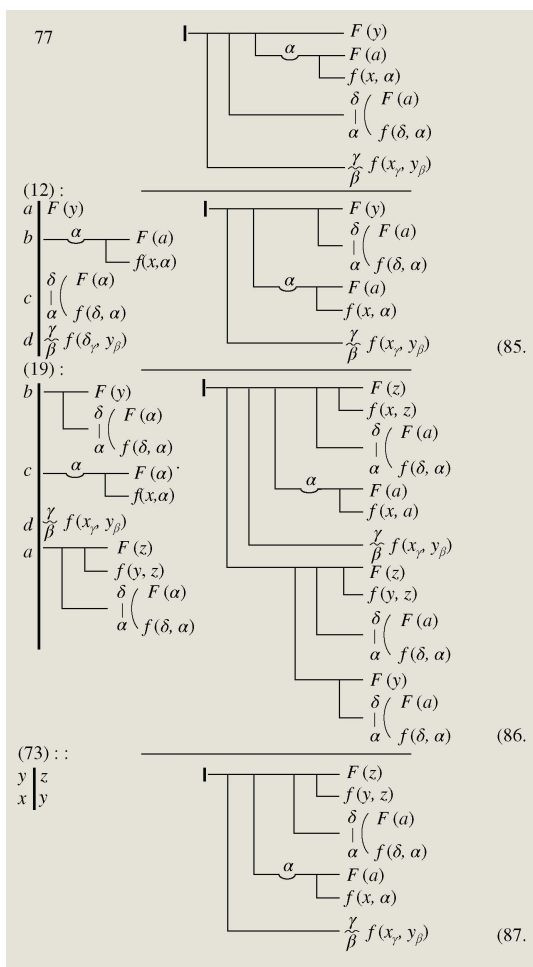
77

$F(y)$
$\alpha$
$F(a)$
$f(x, \alpha)$
$\delta$
$F(a)$
$\alpha$
$f(\delta, \alpha)$
$\frac{\gamma}{\beta} f(x_\gamma, y_\beta)$

(12) :
$a$ | $F(y)$
$b$ | $\alpha$ $F(a)$ $f(x,\alpha)$
$c$ | $\delta$ $F(\alpha)$ $\alpha$ $f(\delta, \alpha)$
$d$ | $\frac{\gamma}{\beta} f(\delta_\gamma, y_\beta)$

$F(y)$
$\delta$
$F(a)$
$\alpha$
$f(\delta, \alpha)$
$\alpha$
$F(a)$
$f(x, \alpha)$
$\frac{\gamma}{\beta} f(x_\gamma, y_\beta)$
(85.

(19) :
$b$ | $F(y)$ $\delta$ $F(\alpha)$ $\alpha$ $f(\delta, \alpha)$
$c$ | $\alpha$ $F(\alpha)$. $f(x,\alpha)$
$d$ | $\frac{\gamma}{\beta} f(x_\gamma, y_\beta)$
$a$ | $F(z)$ $f(y, z)$ $\delta$ $F(\alpha)$ $\alpha$ $f(\delta, \alpha)$

$F(z)$
$f(x, z)$
$\delta$
$F(a)$
$\alpha$
$f(\delta, \alpha)$
$\alpha$
$F(a)$
$f(x, a)$
$\frac{\gamma}{\beta} f(x_\gamma, y_\beta)$
$F(z)$
$f(y, z)$
$\delta$
$F(a)$
$\alpha$
$f(\delta, \alpha)$
$F(y)$
$\delta$
$F(a)$
$\alpha$
$f(\delta, \alpha)$
(86.

(73) : :
$y$ | $z$
$x$ | $y$

$F(z)$
$f(y, z)$
$\delta$
$F(a)$
$\alpha$
$f(\delta, \alpha)$
$\alpha$
$F(a)$
$f(x, \alpha)$
$\frac{\gamma}{\beta} f(x_\gamma, y_\beta)$
(87.